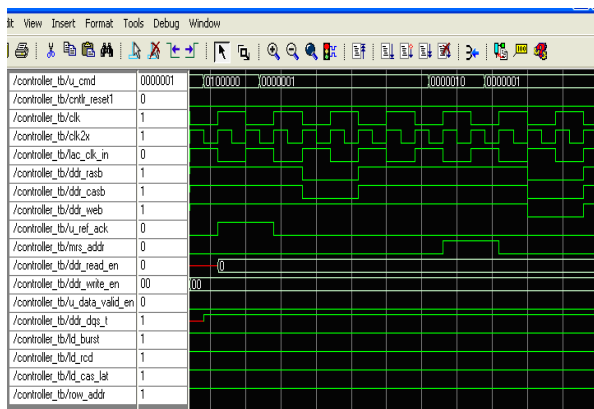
dit View Insert Format Tools Debug Window

| /controller_tb/u_cmd | 0000001 |
|---|---|
| /controller_tb/cntlr_reset1 | 0 |
| /controller_tb/clk | 1 |
| /controller_tb/clk2x | 1 |
| /controller_tb/lac_clk_in | 0 |
| /controller_tb/ddr_rasb | 1 |
| /controller_tb/ddr_casb | 1 |
| /controller_tb/ddr_web | 1 |
| /controller_tb/u_ref_ack | 0 |
| /controller_tb/mrs_addr | 0 |
| /controller_tb/ddr_read_en | 0 |
| /controller_tb/ddr_write_en | 00 |
| /controller_tb/u_data_valid_en | 0 |
| /controller_tb/ddr_dqs_t | 1 |
| /controller_tb/ld_burst | 1 |
| /controller_tb/ld_rcd | 1 |
| /controller_tb/ld_cas_lat | 1 |
| /controller_tb/row_addr | 1 |

0100000 0000001 0000010 0000001

0

00